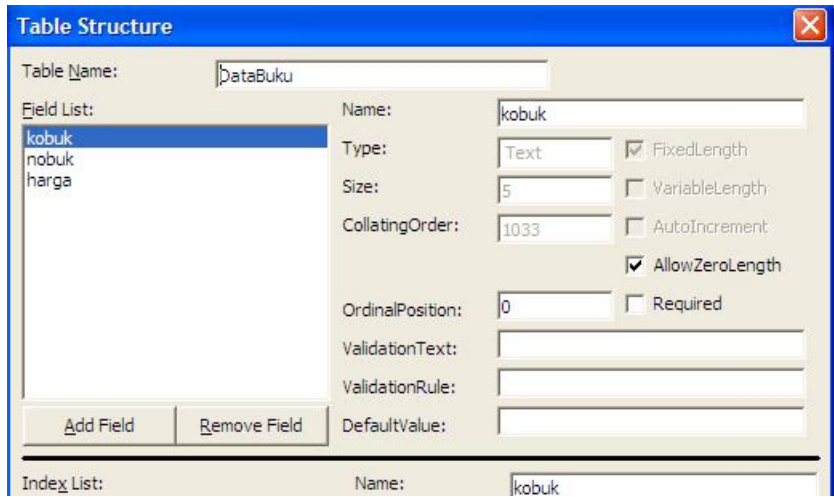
Table Structure

Table Name: DataBuku

Field List:
kobuk
nobuk
harga

Name: kobuk
Type: Text
Size: 5
CollatingOrder: 1033
OrdinalPosition: 0
ValidationText:
ValidationRule:
DefaultValue:

FixedLength
VariableLength
AutoIncrement
AllowZeroLength
Required

Add Field
Remove Field

Index List:
Name: kobuk